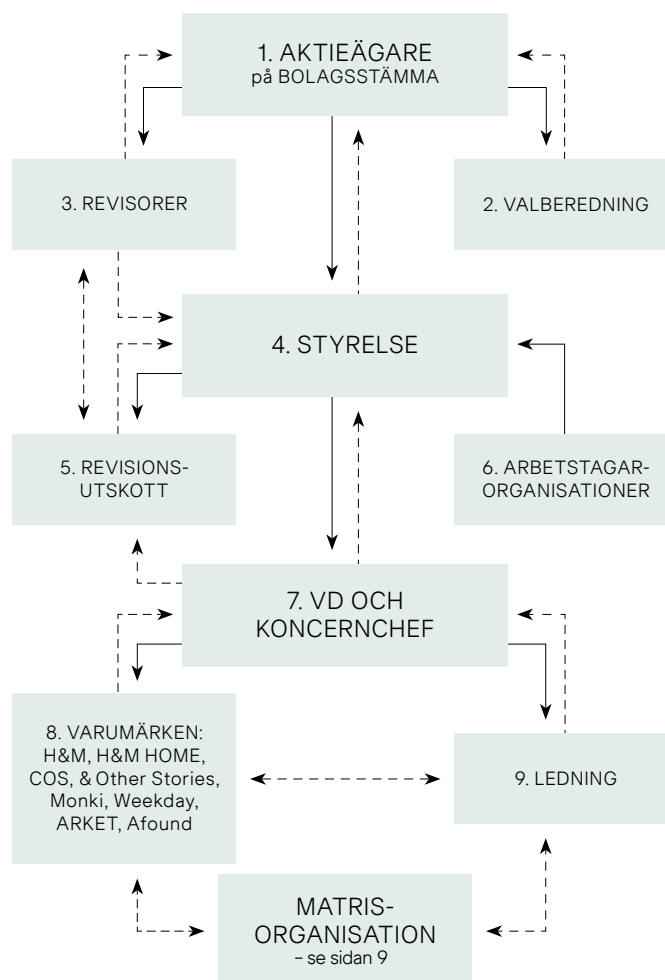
1. AKTIEÄGARE
på BOLAGSSTÄMMA

3. REVISORER

2. VALBEREDNING

4. STYRELSE

5. REVISIONS-
UTSKOTT

6. ARBETSTAGAR-
ORGANISATIONER

7. VD OCH
KONCERNCHEF

8. VARUMÄRKEN:
H&M, H&M HOME,
COS, & Other Stories,
Monki, Weekday,
ARKET, Afound

9. LEDNING

MATRIS-
ORGANISATION
– se sidan 9